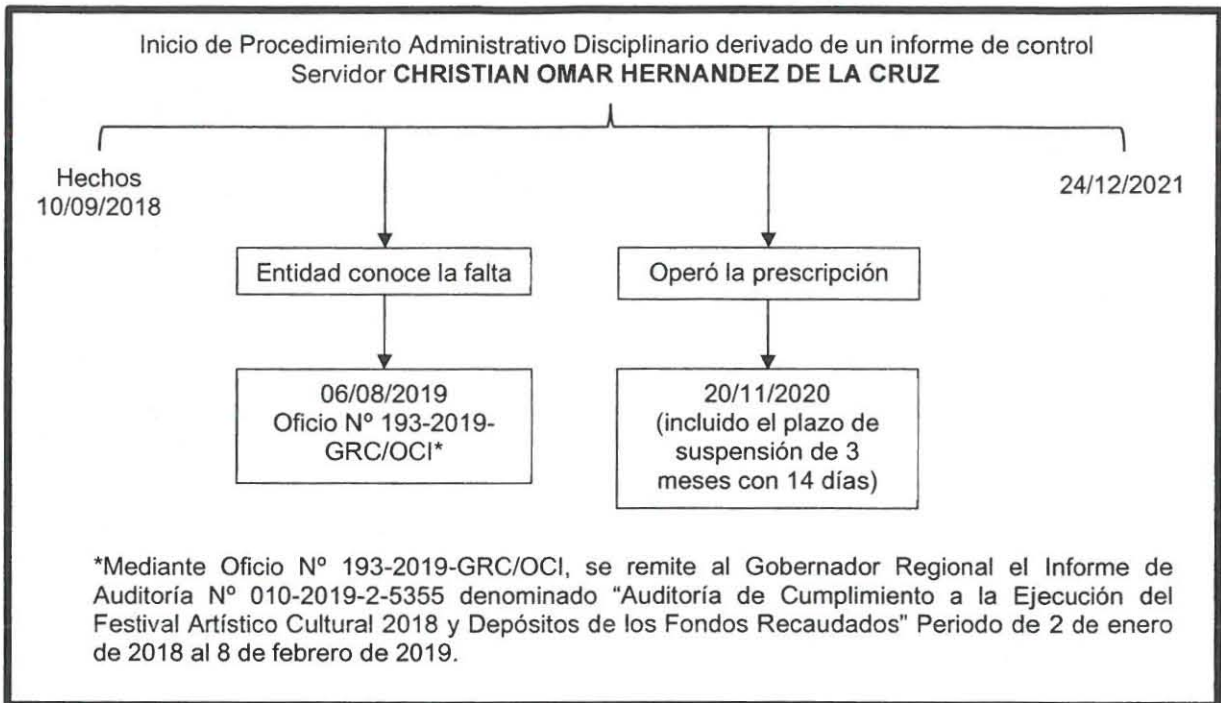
Inicio de Procedimiento Administrativo Disciplinario derivado de un informe de control
Servidor **CHRISTIAN OMAR HERNANDEZ DE LA CRUZ**

Hechos
10/09/2018

24/12/2021

Entidad conoce la falta

Operó la prescripción

06/08/2019
Oficio Nº 193-2019-GRC/OCI*

20/11/2020
(incluido el plazo de suspensión de 3 meses con 14 días)

*Mediante Oficio Nº 193-2019-GRC/OCI, se remite al Gobernador Regional el Informe de Auditoría Nº 010-2019-2-5355 denominado "Auditoría de Cumplimiento a la Ejecución del Festival Artístico Cultural 2018 y Depósitos de los Fondos Recaudados" Periodo de 2 de enero de 2018 al 8 de febrero de 2019.